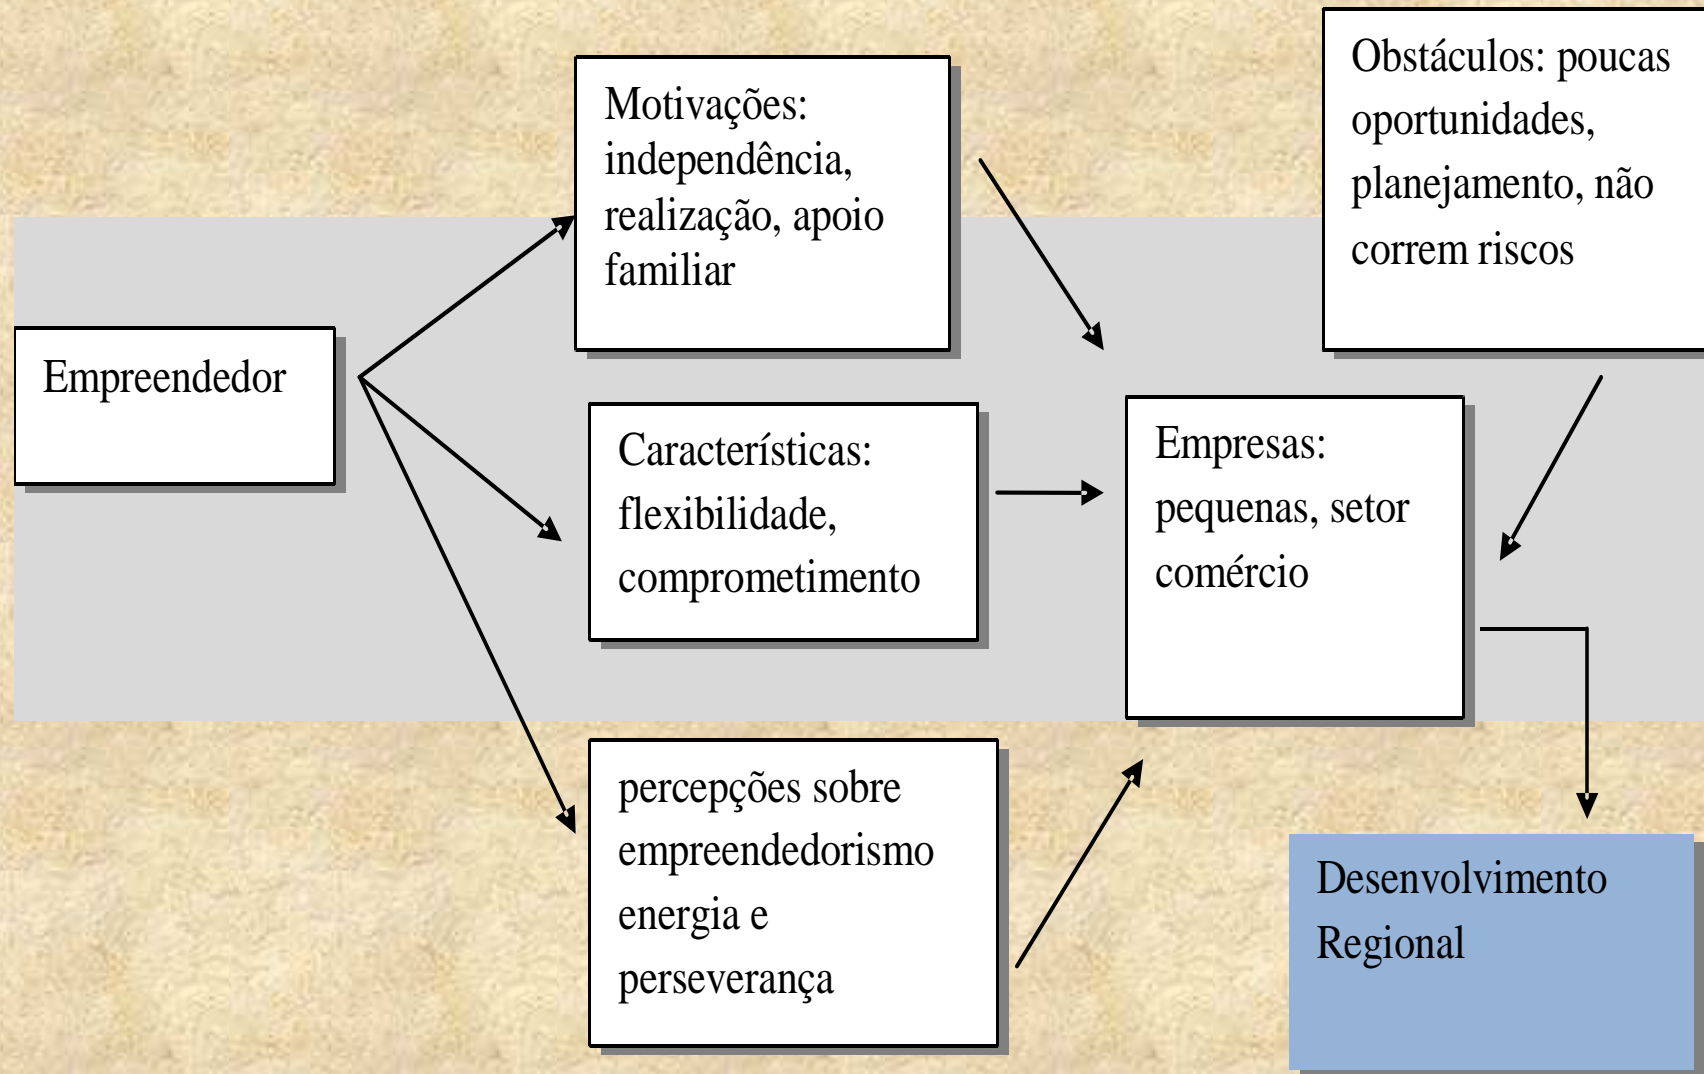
Empreendedor

Motivações: independência, realização, apoio familiar

Características: flexibilidade, comprometimento

percepções sobre empreendedorismo energia e perseverança

Obstáculos: poucas oportunidades, planejamento, não correm riscos

Empresas: pequenas, setor comércio

Desenvolvimento Regional